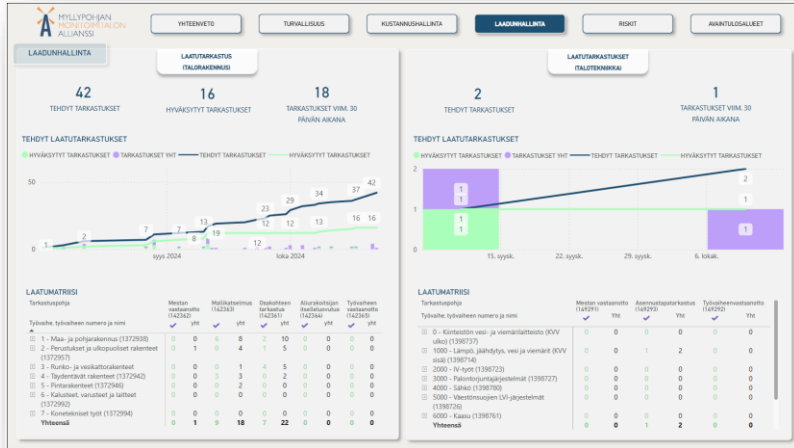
MYLLYPOHJAN MONITOIMITALON ALLIANSSI

YHTEENVETO | TURVALLISUUS | KUSTANNUSHALLINTA | LAADUNHALLINTA | RISKIT | AVAINTULOSALUEET

LAADUNHALLINTA

LAATUTARKASTUS (TALORAKENNUS)

42
TEHDYT TARKASTUKSET

16
HYVÄKSYTYT TARKASTUKSET

18
TARKASTUKSET VIIM. 30 PÄIVÄN AIKANA

TEHDYT LAATUTARKASTUKSET

HYVÄKSYTYT TARKASTUKSET  TARKASTUKSET YHT  TEHDYT TARKASTUKSET  HYVÄKSYTYT TARKASTUKSET

50
0
2 7 7 8 13 19 23 29 34 37 42 12 12 13 15 16 16 1
syys 2024  loka 2024

LAATUMATRIISI

| Tarkastuspohja<br>Työvaihe, työvaiheen numero ja nimi | Mestan vastaanotto (142362) ✓ | yht | Mallikatselmus (142363) ✓ | yht | Osakohteen tarkastus (142361) ✓ | yht | Aliurakoitsijan itseltarkastus (142364) ✓ | yht | Työvaiheen vastaanotto (142365) ✓ | yht |
|---|---|---|---|---|---|---|---|---|---|---|
| 1 - Maa- ja pohjarakennus (1372938) | 0 | 0 | 6 | 8 | 2 | 10 | 0 | 0 | 0 | 0 |
| 2 - Perustukset ja ulkopuoliset rakenteet (1372957) | 0 | 1 | 0 | 4 | 1 | 5 | 0 | 0 | 0 | 0 |
| 3 - Runko- ja vesikattorakenteet | 0 | 0 | 0 | 0 | 1 | 4 | 5 | 0 | 0 | 0 |
| 4 - Täydentävät rakenteet (1372942) | 0 | 0 | 3 | 3 | 0 | 2 | 0 | 0 | 0 | 0 |
| 5 - Pintarakenteet (1372946) | 0 | 0 | 0 | 2 | 0 | 1 | 0 | 0 | 0 | 0 |
| 6 - Kalusteet, varusteet ja laitteet (1372992) | 0 | 0 | 0 | 1 | 0 | 0 | 0 | 0 | 0 | 0 |
| 7 - Konetekniset työt (1372994) | 0 | 0 | 0 | 0 | 0 | 0 | 0 | 0 | 0 | 0 |
| Yhteensä | 0 | 1 | 9 | 18 | 7 | 22 | 0 | 0 | 0 | 0 |

LAATUTARKASTUKSET (TALOTEKNIIKKA)

2
TEHDYT TARKASTUKSET

1
TARKASTUKSET VIIM. 30 PÄIVÄN AIKANA

TEHDYT LAATUTARKASTUKSET

HYVÄKSYTYT TARKASTUKSET  TARKASTUKSET YHT  TEHDYT TARKASTUKSET  HYVÄKSYTYT TARKASTUKSET

2
1
0
1 1 1 1 2 1 1
15. syysk.  22. syysk.  29. syysk.  6. lokak.

LAATUMATRIISI

| Tarkastuspohja<br>Työvaihe, työvaiheen numero ja nimi | Mestan vastaanotto (169291) ✓ | Yht | Asennustapatarkastus (169293) ✓ | Yht | Työvaiheenvastaanotto (169292) ✓ | Yht |
|---|---|---|---|---|---|---|
| 0 - Kiinteistön vesi- ja viemärilaitteisto (KVV ulko) (1396737) | 0 | 0 | 0 | 0 | 0 | 0 |
| 1000 - Lämpö, jäähdytys, vesi ja viemärit (KVV sisä) (1398714) | 0 | 0 | 1 | 2 | 0 | 0 |
| 2000 - IV-työt (1396723) | 0 | 0 | 0 | 0 | 0 | 0 |
| 3000 - Palontorjuntajärjestelmät (1398727) | 0 | 0 | 0 | 0 | 0 | 0 |
| 4000 - Sähkö (1396780) | 0 | 0 | 0 | 0 | 0 | 0 |
| 5000 - Väestönsuojien LVI-järjestelmät (1398726) | 0 | 0 | 0 | 0 | 0 | 0 |
| 6000 - Kaasu (1398761) | 0 | 0 | 0 | 0 | 0 | 0 |
| Yhteensä | 0 | 0 | 1 | 2 | 0 | 0 |